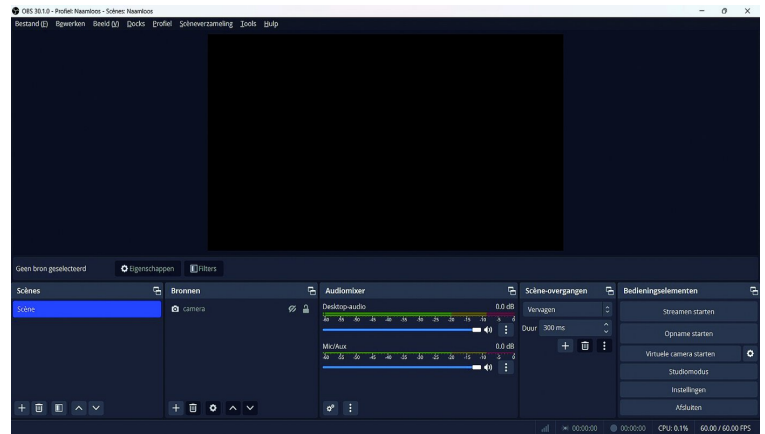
OBS 30.1.0 - Profiel: Naamloos - Scènes: Naamloos

Bestand (F) Bewerken Beeld (V) Docks Profiel Scèneverzameling Tools Hulp

Geen bron geselecteerd Eigenschappen Filters

Scènes
Scène

Bronnen
camera

Audiomixer
Desktop-audio 0.0 dB
-60 -55 -50 -45 -40 -35 -30 -25 -20 -15 -10 -5 0
Mic/Aux 0.0 dB
-60 -55 -50 -45 -40 -35 -30 -25 -20 -15 -10 -5 0

Scène-overgangen
Vervagen
Duur 300 ms

Bedieningselementen
Streamen starten
Opname starten
Virtuele camera starten
Studiomodus
Instellingen
Afsluiten

00:00:00 00:00:00 CPU: 0.1% 60.00 / 60.00 FPS